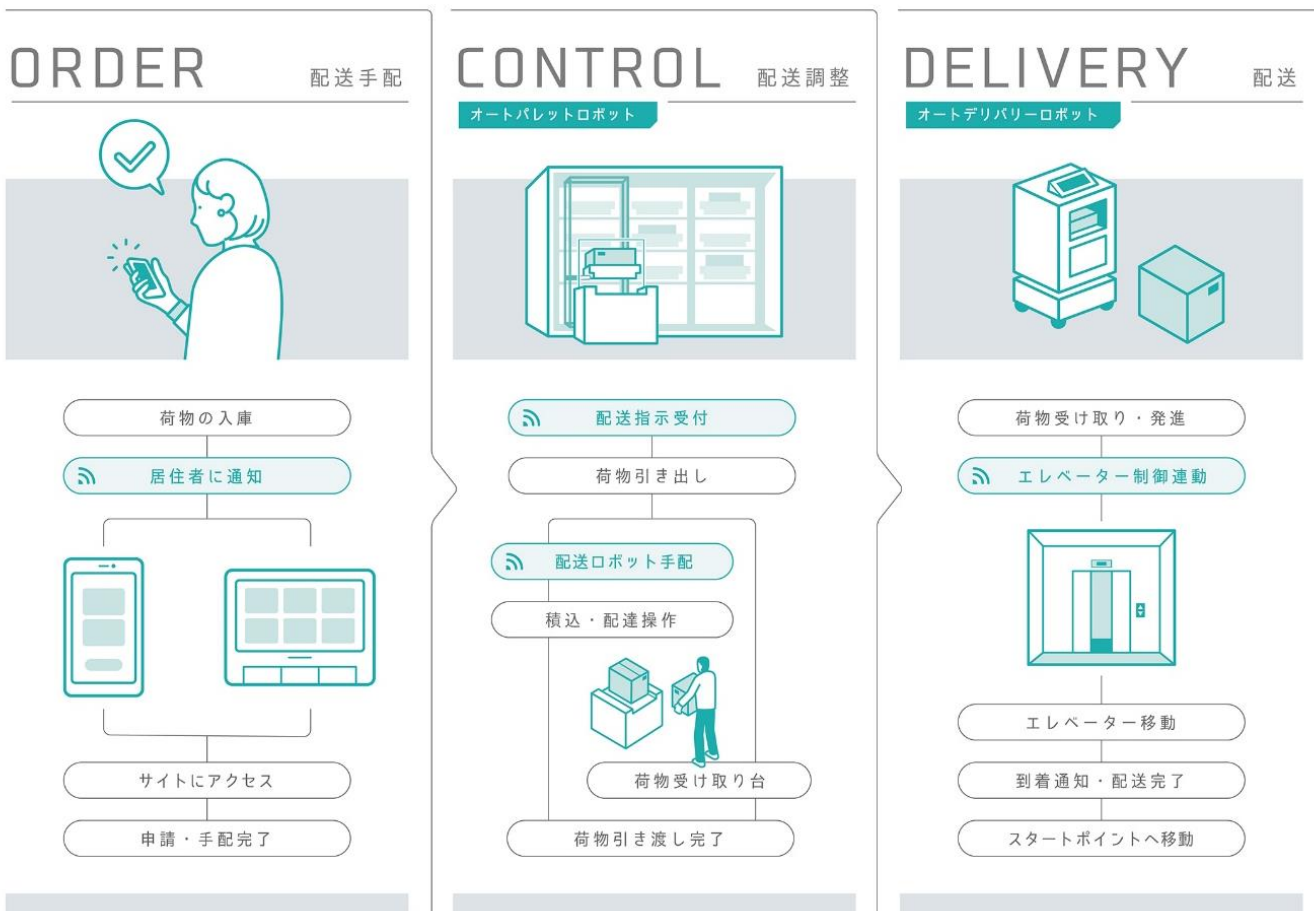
ORDER 配送手配

荷物の入庫

居住者に通知

サイトにアクセス

申請・手配完了

CONTROL 配送調整

オートパレットロボット

配送指示受付

荷物引き出し

配送ロボット手配

積込・配達操作

荷物受け取り台

荷物引き渡し完了

DELIVERY 配送

オートデリバリーロボット

荷物受け取り・発進

エレベーター制御連動

エレベーター移動

到着通知・配送完了

スタートポイントへ移動